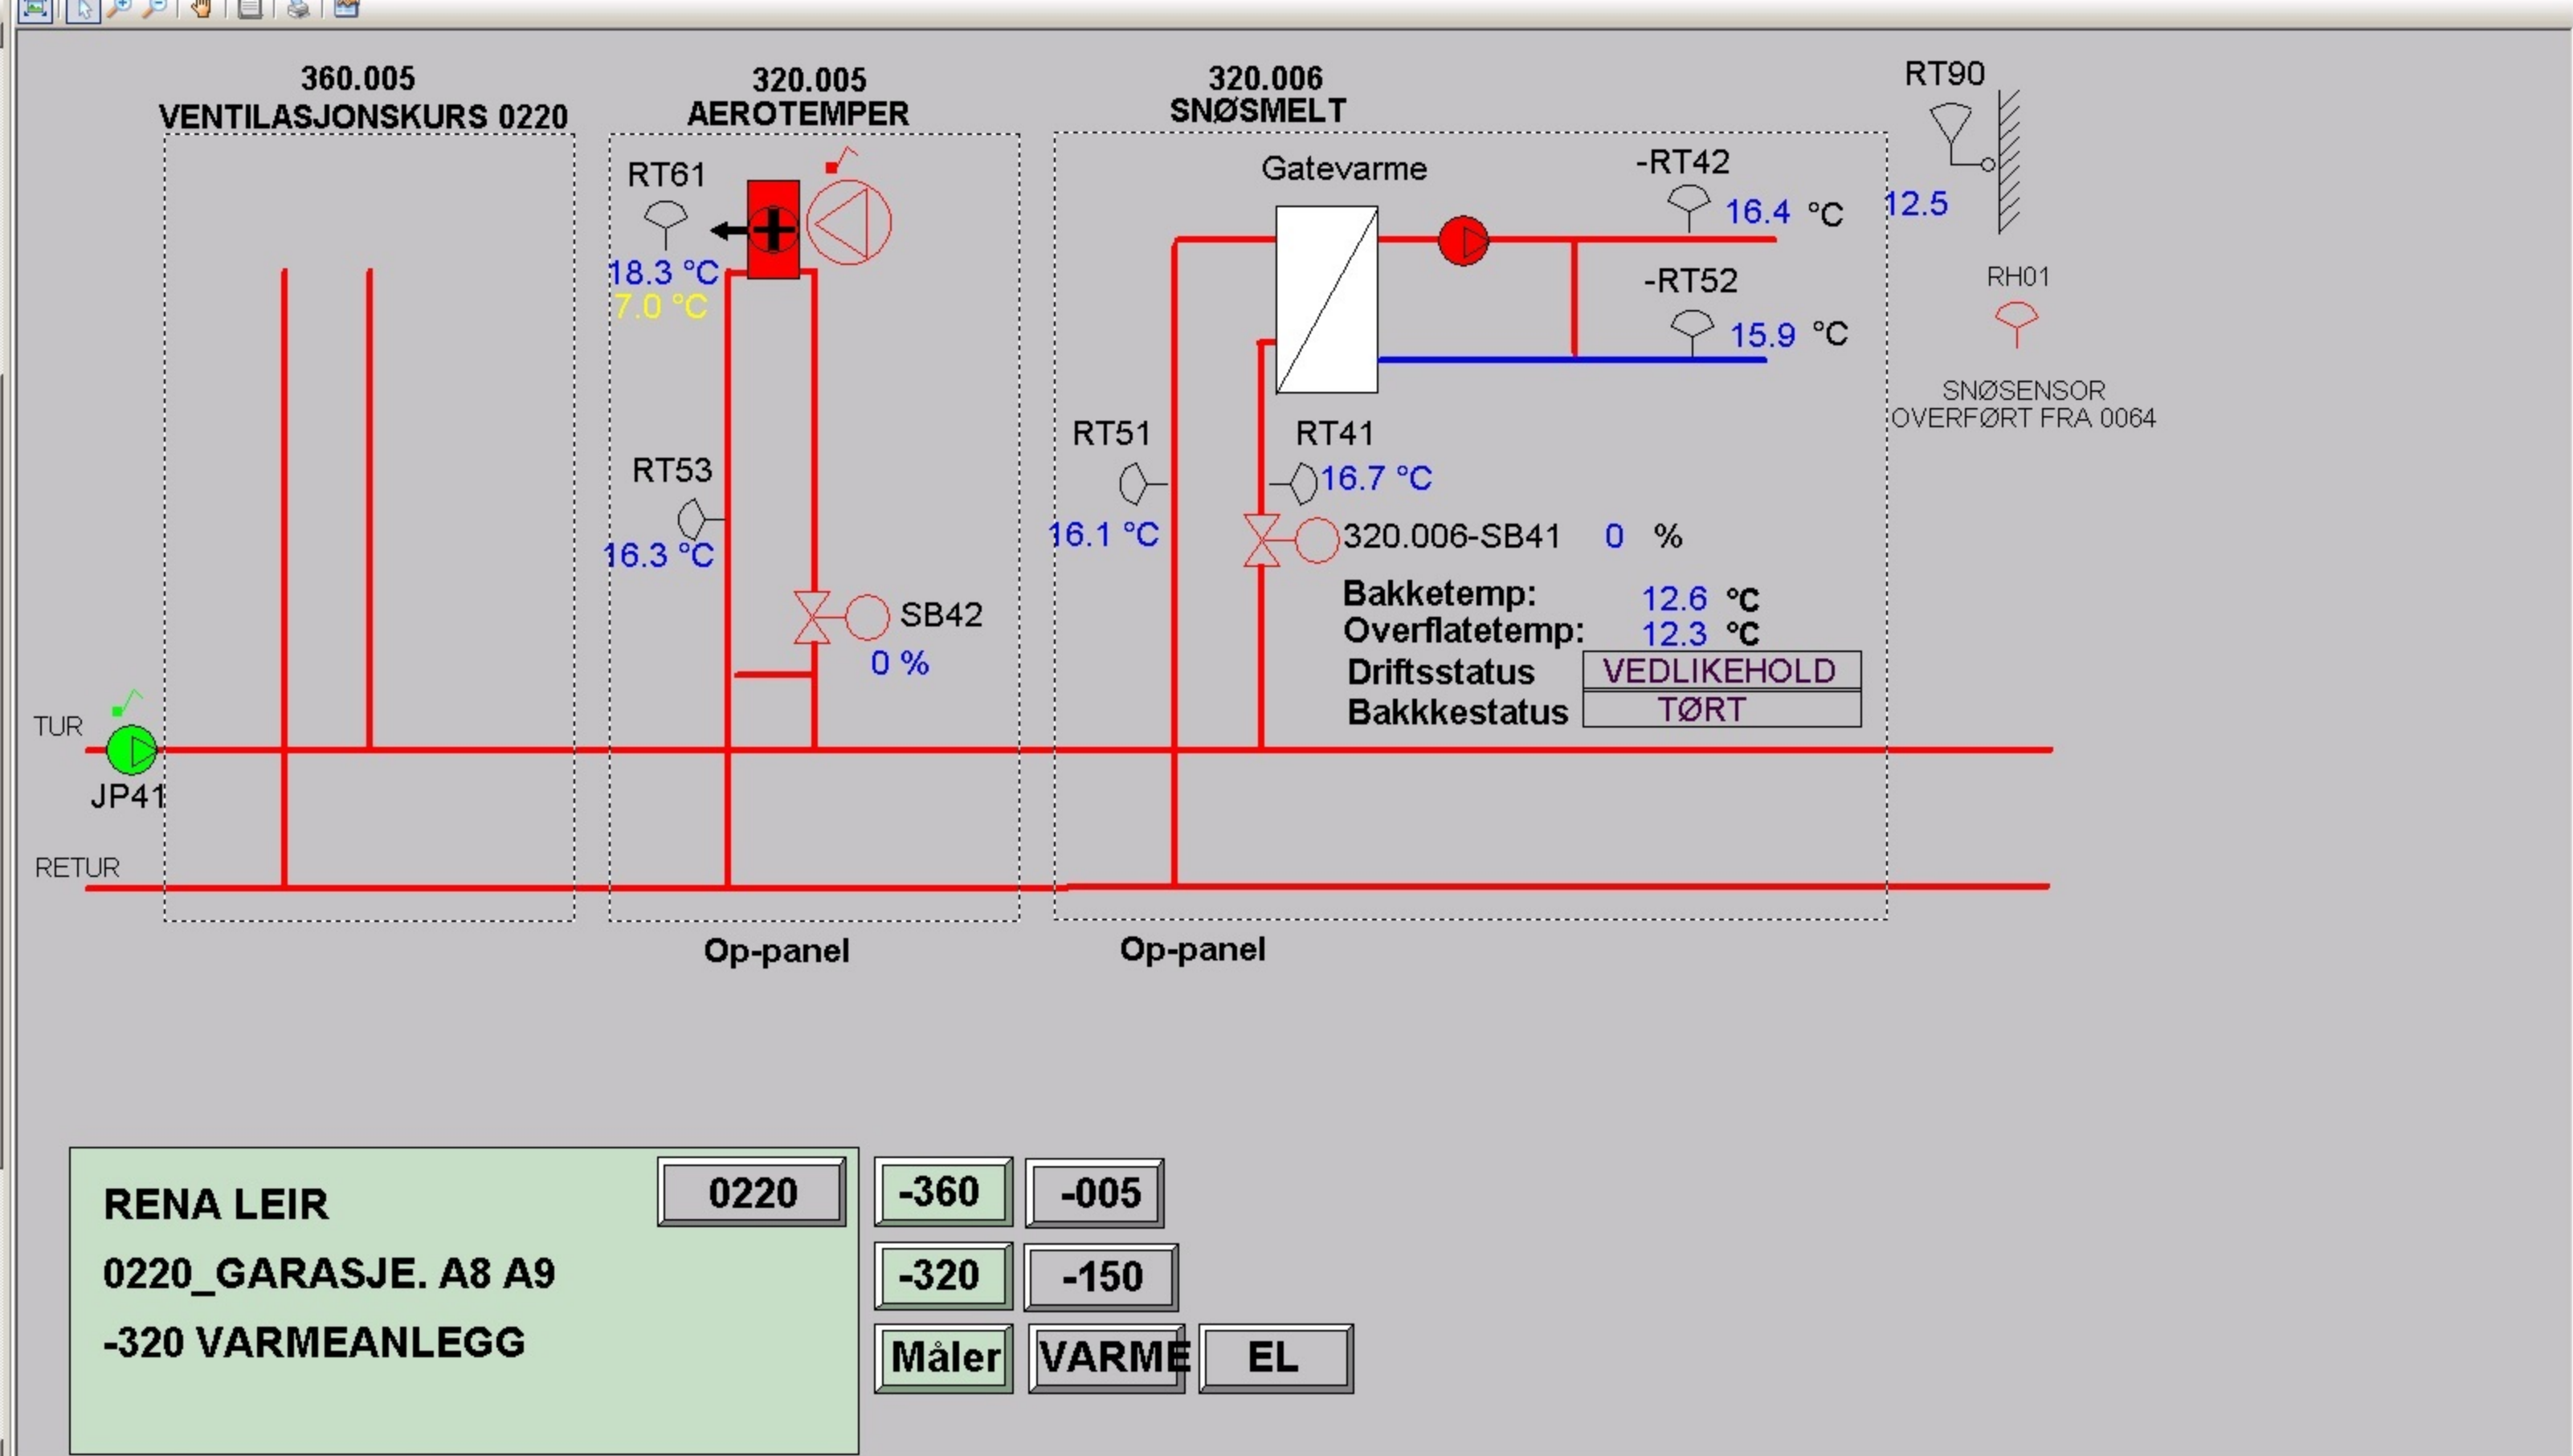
360.005
VENTILASJONSKURS 0220

320.005
AEROTEMPER

320.006
SNØSMELT

RT90

12.5

RT61

18.3 °C
7.0 °C

Gatevarme

-RT42
16.4 °C

-RT52
15.9 °C

RH01

SNØSENSOR
OVERFØRT FRA 0064

RT51

RT41
16.7 °C

16.1 °C

320.006-SB41 0 %

RT53

16.3 °C

SB42
0 %

Bakketemp: 12.6 °C
Overflatetemp: 12.3 °C
Driftsstatus VEDLIKEHOLD
Bakkkestatus TØRT

TUR

JP41

RETUR

Op-panel

Op-panel

RENA LEIR
0220_GARASJE. A8 A9
-320 VARMEANLEGG

0220

-360
-005
-320
-150
Måler
VARME
EL